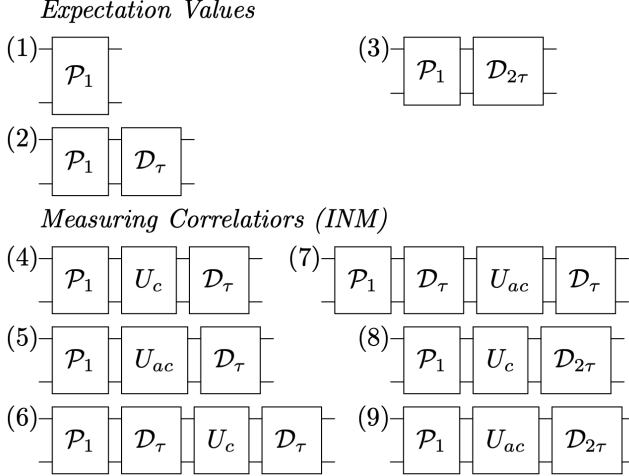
*Expectation Values*

(1) $\mathcal{P}_1$

(3) $\mathcal{P}_1$ $\mathcal{D}_{2\tau}$

(2) $\mathcal{P}_1$ $\mathcal{D}_\tau$

*Measuring Correlatiors (INM)*

(4) $\mathcal{P}_1$ $U_c$ $\mathcal{D}_\tau$

(7) $\mathcal{P}_1$ $\mathcal{D}_\tau$ $U_{ac}$ $\mathcal{D}_\tau$

(5) $\mathcal{P}_1$ $U_{ac}$ $\mathcal{D}_\tau$

(8) $\mathcal{P}_1$ $U_c$ $\mathcal{D}_{2\tau}$

(6) $\mathcal{P}_1$ $\mathcal{D}_\tau$ $U_c$ $\mathcal{D}_\tau$

(9) $\mathcal{P}_1$ $U_{ac}$ $\mathcal{D}_{2\tau}$